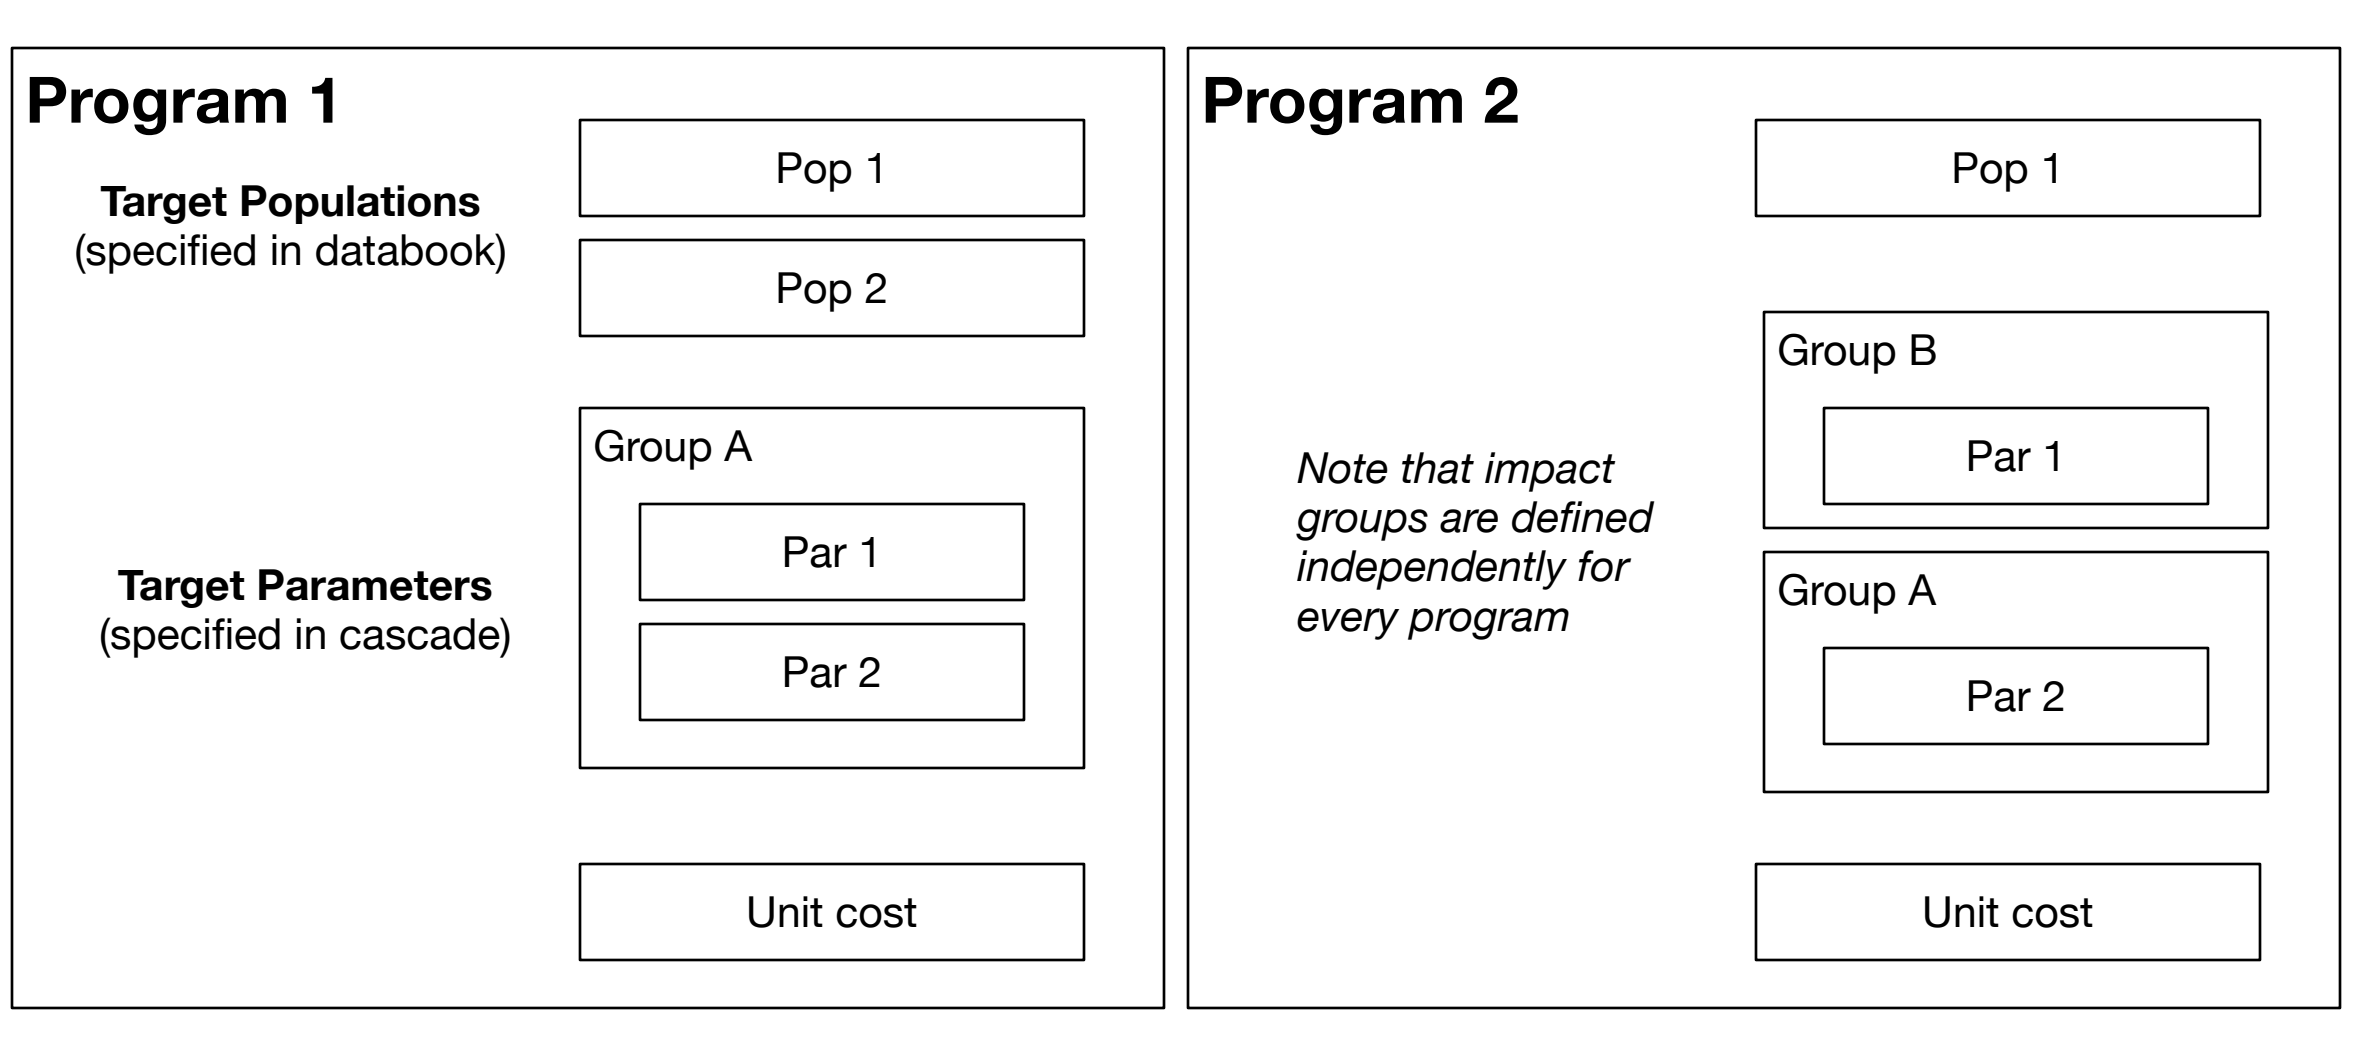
Program 1

Target Populations
(specified in databook)

Pop 1

Pop 2

Target Parameters
(specified in cascade)

Group A

Par 1

Par 2

Unit cost

Program 2

Pop 1

Note that impact groups are defined independently for every program

Group B

Par 1

Group A

Par 2

Unit cost